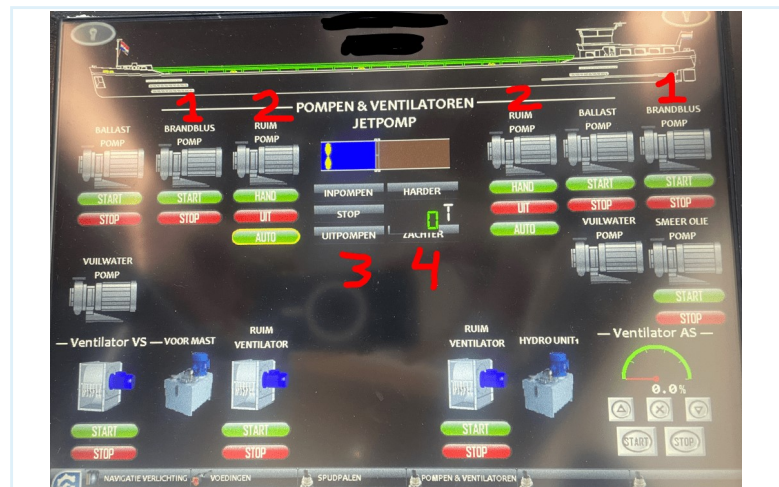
POMPEN & VENTILATOREN
JETPOMP

1 2 2 1

BALLAST POMP
START
STOP

BRANDBLUS POMP
START
STOP

RUIM POMP
HAND
UIT
AUTO

INPOMPEN
STOP
UITPOMPEN

HARDER
ZACHTER
0

3 4

RUIM POMP
HAND
UIT
AUTO

BALLAST POMP
START
STOP

BRANDBLUS POMP
START
STOP

VUILWATER POMP

SMEER OLIE POMP
START
STOP

VUILWATER POMP

— Ventilator VS —
START
STOP

VOOR MAST

RUIM VENTILATOR
START
STOP

RUIM VENTILATOR
START
STOP

HYDRO UNIT

— Ventilator AS —
0.0%
START
STOP

NAVIGATIE VERLICHTING
VOEDINGEN
SPUDPALEN
POMPEN & VENTILATOREN